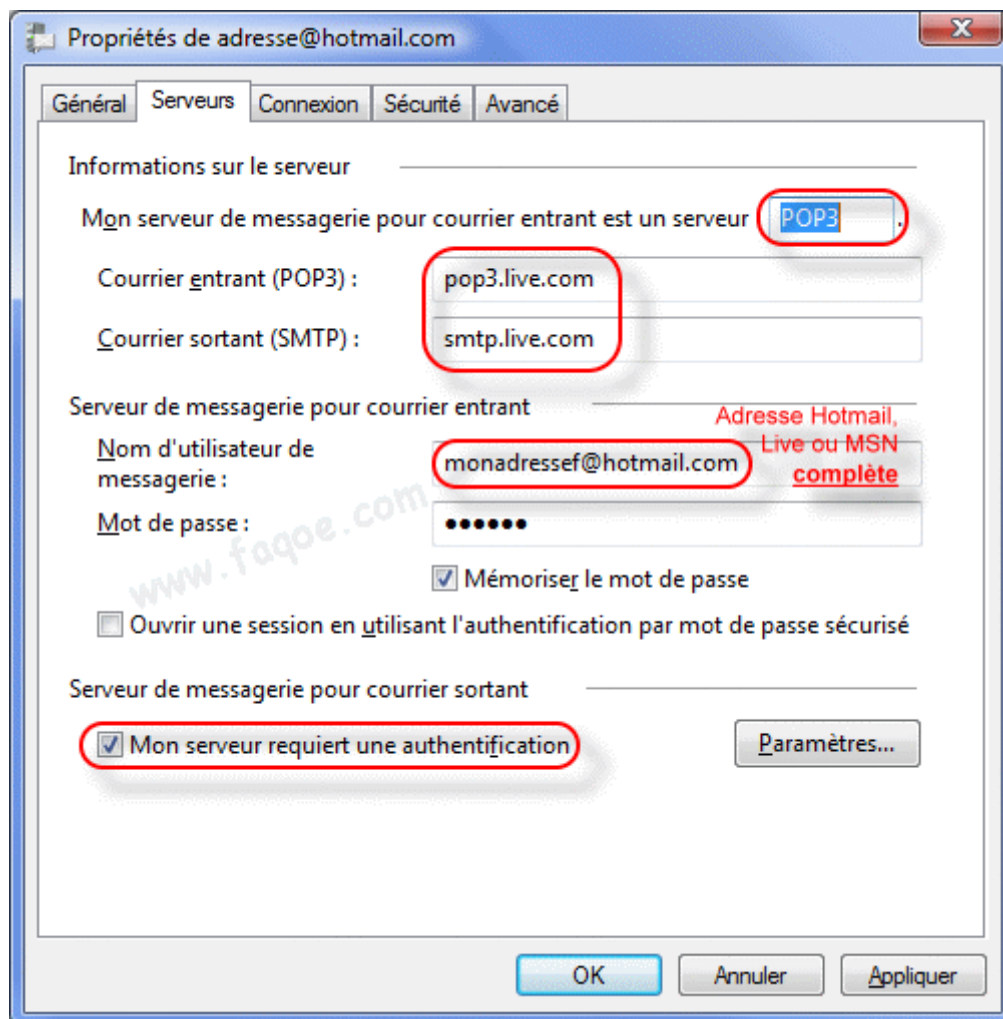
Propriétés de adresse@hotmail.com

Général | Serveurs | Connexion | Sécurité | Avancé

Informations sur le serveur

Mon serveur de messagerie pour courrier entrant est un serveur POP3 .

Courrier entrant (POP3) : pop3.live.com

Courrier sortant (SMTP) : smtp.live.com

Serveur de messagerie pour courrier entrant

Adresse Hotmail, Live ou MSN complète

Nom d'utilisateur de messagerie : monadressef@hotmail.com

Mot de passe : ••••••

www.faqoe.com

Mémoriser le mot de passe

Ouvrir une session en utilisant l'authentification par mot de passe sécurisé

Serveur de messagerie pour courrier sortant

Mon serveur requiert une authentification

Paramètres...

OK | Annuler | Appliquer